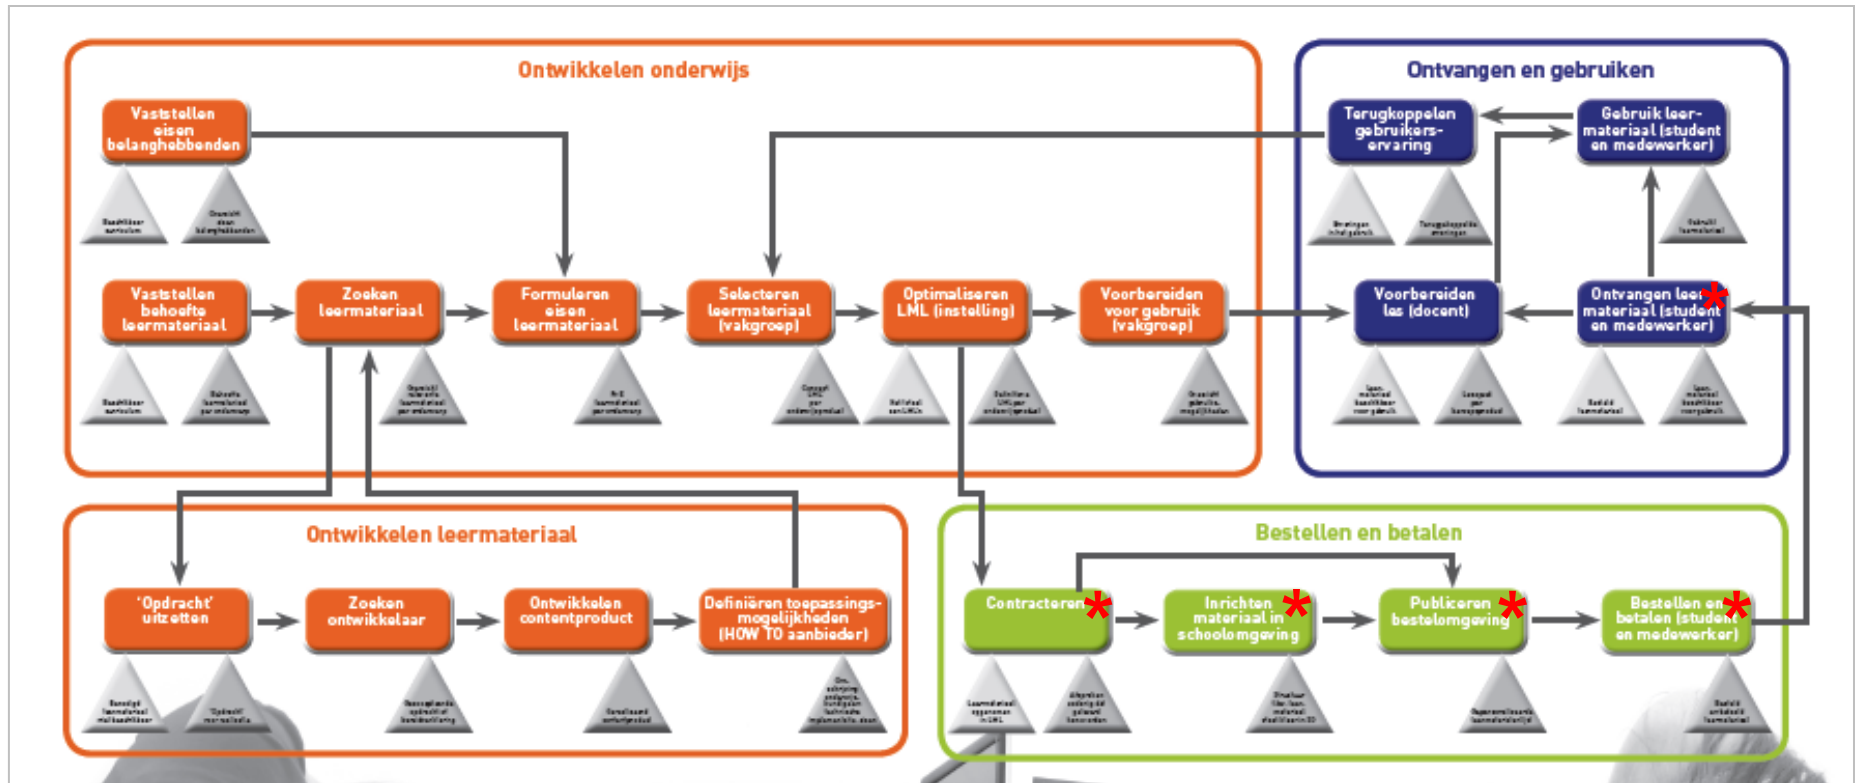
Ontwikkelen onderwijs

Vaststellen eisen belanghebbenden

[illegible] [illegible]

Vaststellen behoefte leermateriaal

Zoeken leermateriaal

Formuleren eisen leermateriaal

Selecteren leermateriaal (vakgroep)

Optimaliseren LML (instelling)

Voorbereiden voor gebruik (vakgroep)

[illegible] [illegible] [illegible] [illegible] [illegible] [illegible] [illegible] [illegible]

Ontvangen en gebruiken

Terugkoppelen gebruikers-ervaring

Gebruik leer-materiaal (student en medewerker)

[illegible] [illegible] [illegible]

Voorbereiden les (docent)

Ontvangen leermateriaal (student en medewerker)

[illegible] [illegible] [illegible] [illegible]

Ontwikkelen leermateriaal

'Opdracht' uitzetten

Zoeken ontwikkelaar

Ontwikkelen contentproduct

Definiëren toepassings-mogelijkheden (HOW TO aanbieder)

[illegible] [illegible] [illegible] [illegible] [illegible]

Bestellen en betalen

Contracteren

Inrichten materiaal in schoolomgeving

Publiceren bestelomgeving

Bestellen en betalen (student en medewerker)

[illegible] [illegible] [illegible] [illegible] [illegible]